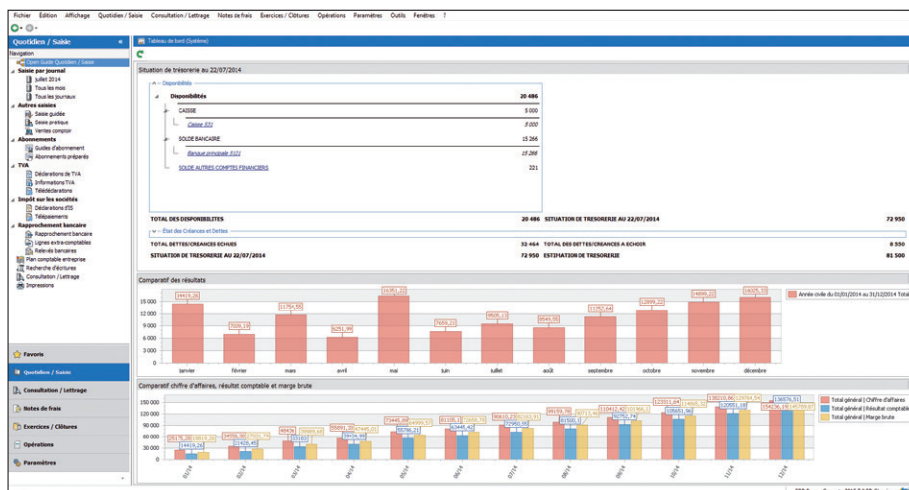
Fichier Édition Affichage Quotidien / Saisie Consultation / Lettrage Notes de frais Exercices / Clôtures Opérations Paramètres Outils Fenêtres ?

Quotidien / Saisie

Navigation
Open Guide Quotidien / Saisie
Saisie par journal
Juillet 2014
Tous les mois
Tous les journaux
Autres saisies
Saisie guidée
Saisie pratique
Ventes comptoir
Abonnements
Guides d'abonnement
Abonnements préparés
TVA
Déclarations de TVA
Informations TVA
Télédéclarations
Impôt sur les sociétés
Déclarations d'IS
Télépaiements
Rapprochement bancaire
Rapprochement bancaire
Lignes extra-comptables
Relevés bancaires
Plan comptable entreprise
Recherche d'écritures
Consultation / Lettrage
Impressions

Favoris
Quotidien / Saisie
Consultation / Lettrage
Notes de frais
Exercices / Clôtures
Opérations
Paramètres

Tableau de bord (Système)

Situation de trésorerie au 22/07/2014

Disponibilités
Disponibilités 20 486
CAISSE 5 000
Caisse 531 5 000
SOLDE BANCAIRE 15 266
Banque principale 5121 15 266
SOLDE AUTRES COMPTES FINANCIERS 221

TOTAL DES DISPONIBILITES 20 486 SITUATION DE TRESORERIE AU 22/07/2014 72 950
État des Créances et Dettes
TOTAL DETTES/CREANCES ECHUES 52 464 TOTAL DES DETTES/CREANCES A ECHOIR 8 550
SITUATION DE TRESORERIE AU 22/07/2014 72 950 ESTIMATION DE TRESORERIE 81 500

Comparatif des résultats
15 000
12 000
9 000
6 000
3 000
0
14415,26 7039,19 11754,55 6251,99 16351,20 7659,22 9626,15 8649,55 11752,64 12999,22 14899,22 16025,33
janvier février mars avril mai juin juillet août septembre octobre novembre décembre
Année civile du 01/01/2014 au 31/12/2014 Total

Comparatif chiffre d'affaires, résultat comptable et marge brute
140 000
120 000
100 000
80 000
60 000
40 000
20 000
0
25176,38 34956,86 46906 65891,3 75445,49 81105,11 86015,27 99199,74 110412,42 123311,64 139210,86 1580
01/14 02/14 03/14 04/14 05/14 06/14 07/14 08/14 09/14 10/14 11/14 12/14
Total général | Chiffre d'affaires
Total général | Résultat comptable
Total général | Marge brute